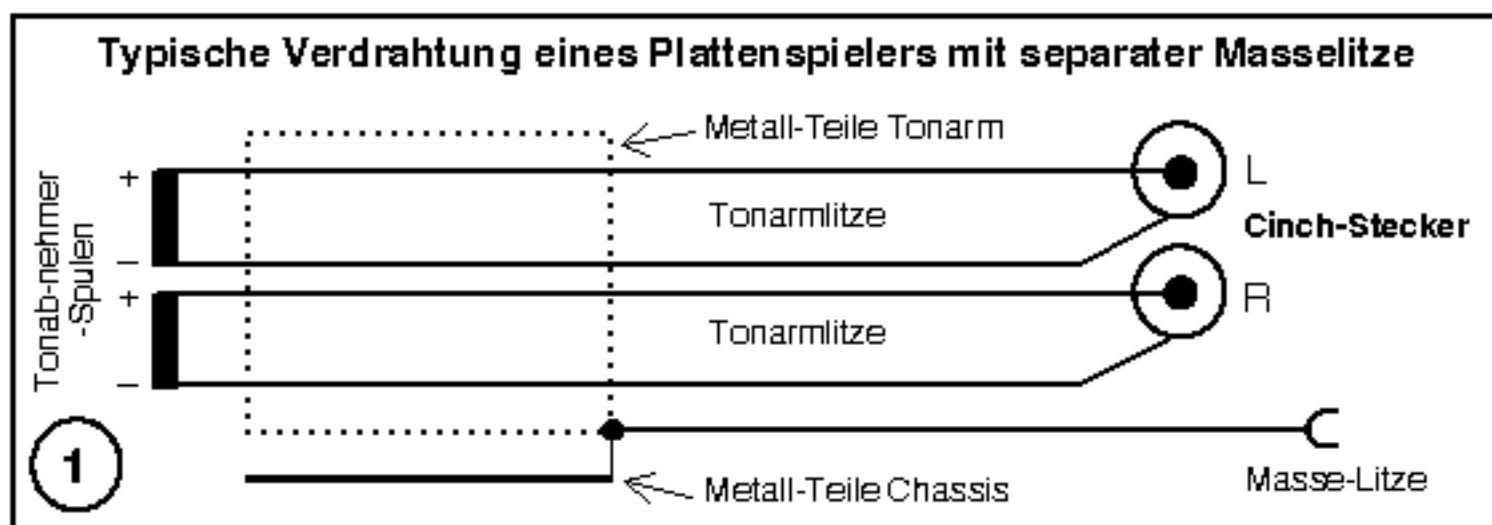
Typische Verdrahtung eines Plattenspielers mit separater Masselitze

Tonab-nehmer -Spulen

+
–
+
–

Metall-Teile Tonarm

Tonarmlitze

Tonarmlitze

L

Cinch-Stecker

R

1

Metall-Teile Chassis

Masse-Litze